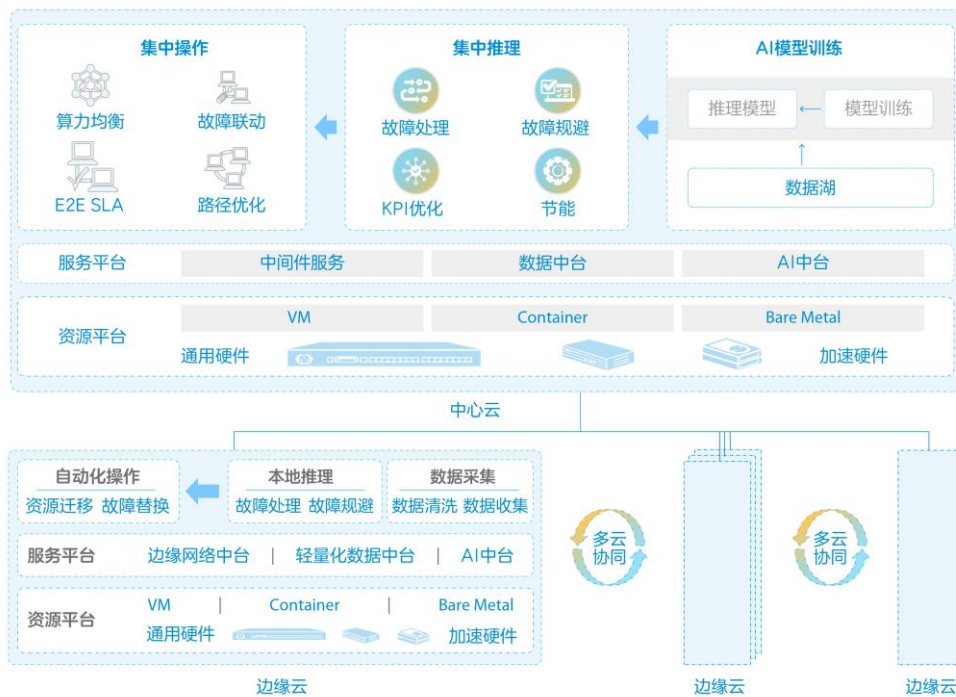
集中操作

算力均衡
故障联动
E2E SLA
路径优化

集中推理

故障处理
故障规避
KPI优化
节能

AI模型训练

推理模型
模型训练
数据湖

服务平台
中间件服务
数据中台
AI中台

资源平台
VM
Container
Bare Metal
通用硬件
加速硬件

中心云

自动化操作
资源迁移 故障替换

本地推理
故障处理 故障规避

数据采集
数据清洗 数据收集

服务平台
边缘网络中台 | 轻量化数据中台 | AI中台

资源平台
VM | Container | Bare Metal
通用硬件
加速硬件

边缘云

多云协同

边缘云

多云协同

边缘云